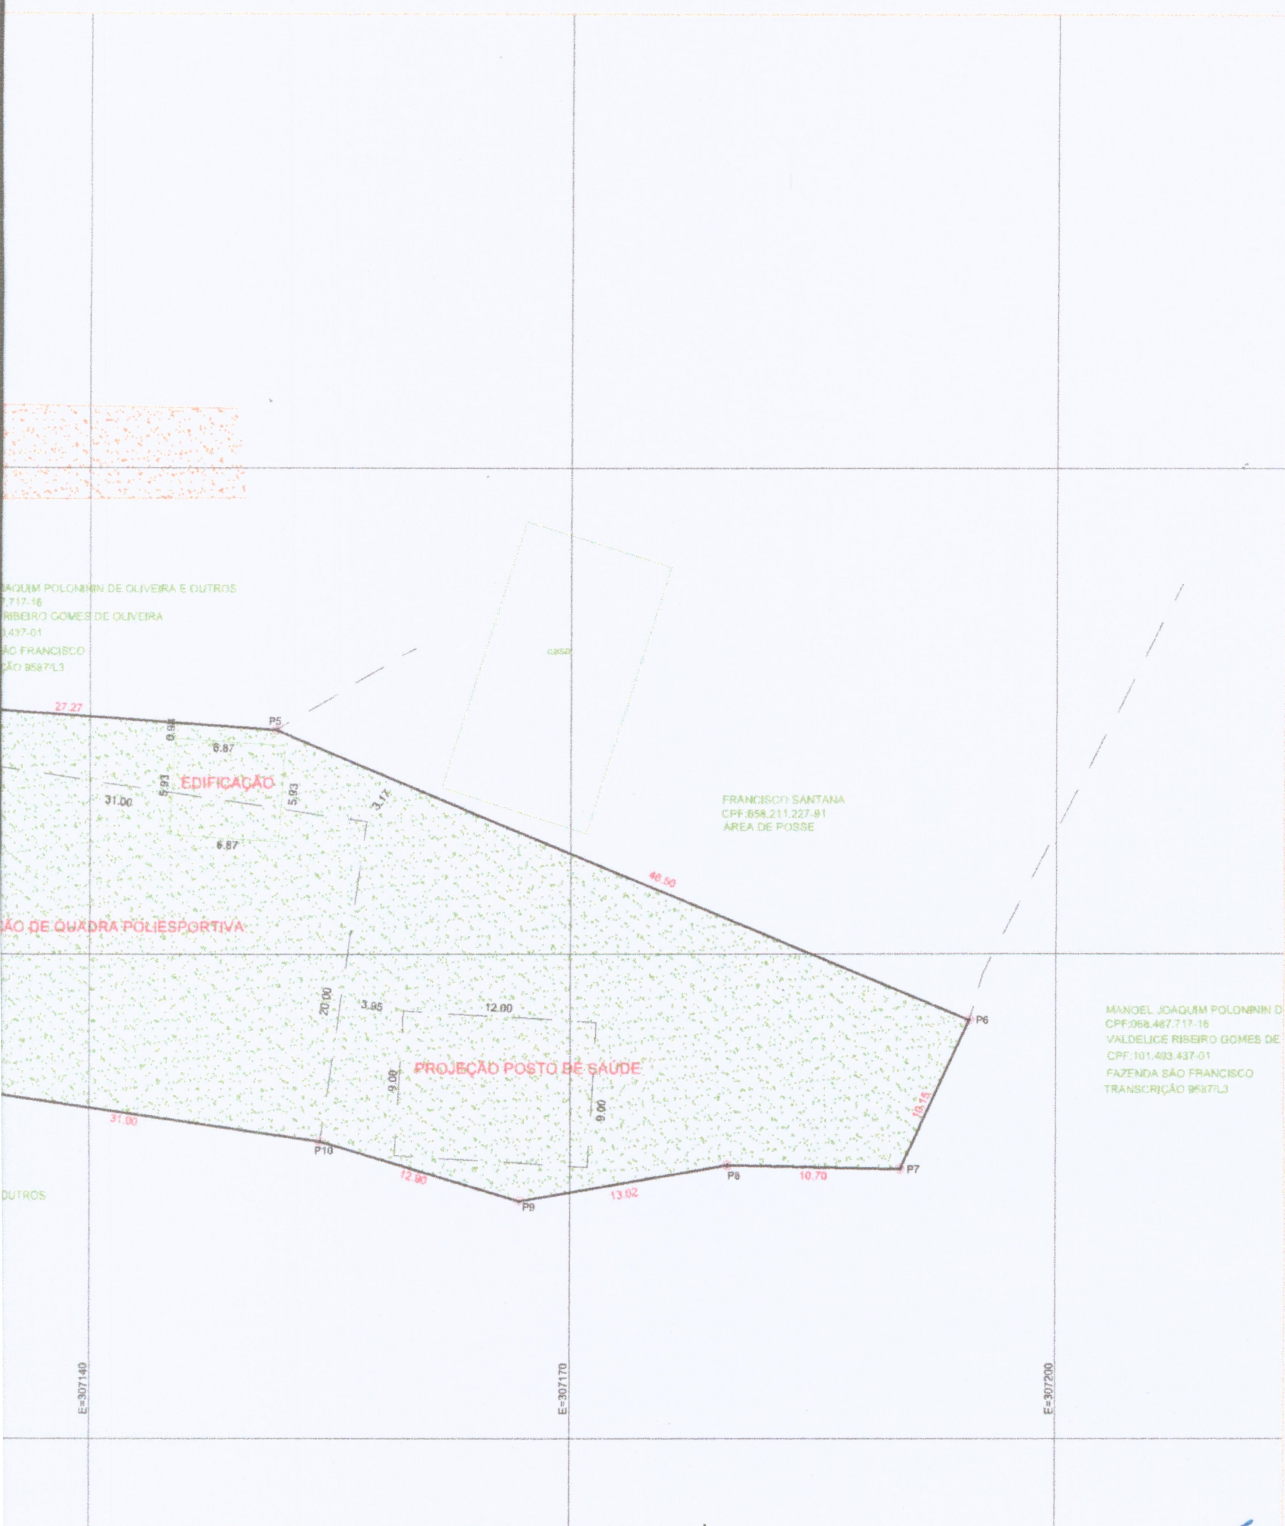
JAQUIM POLONININ DE OLIVEIRA E OUTROS
7.717-16
RIBEIRO GOMES DE OLIVEIRA
3.437-01
ÃO FRANCISCO
ÇÃO 9587/L3

casa

27.27
P5
0.96
6.87
5.93
EDIFICAÇÃO
5.93
31.00
6.87
3.17

FRANCISCO SANTANA
CPF:658.211.227-91
ÁREA DE POSSE

46.50

ÃO DE QUADRA POLIESPORTIVA

20.00
3.95
12.00
P6
9.00
PROJEÇÃO POSTO DE SAÚDE
9.00
10.15

MANOEL JOAQUIM POLONININ D
CPF:068.487.717-16
VALDELICE RIBEIRO GOMES DE
CPF:101.403.437-01
FAZENDA SÃO FRANCISCO
TRANSCRIÇÃO 9587/L3

31.00
P10
12.90
P9
13.02
P8
10.70
P7

OUTROS

E=307140
E=307170
E=307200